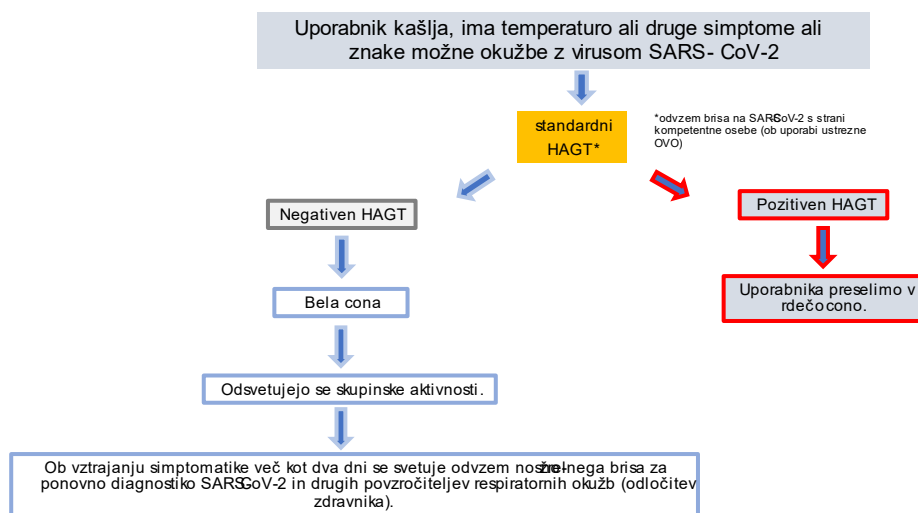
Uporabnik kašlja, ima temperaturo ali druge simptome ali znake možne okužbe z virusom SARS- CoV-2

standardni HAGT*

*odvzem brisa na SARS-CoV-2 s strani kompetentne osebe (ob uporabi ustrezne OVO)

Negativen HAGT

Pozitiven HAGT

Uporabnika preselimo v rdečo cono.

Bela cona

Odsvetujejo se skupinske aktivnosti.

Ob vztrajanju simptomatike več kot dva dni se svetuje odvzem nosno-žrelnega brisa za ponovno diagnostiko SARS-CoV-2 in drugih povzročiteljev respiratornih okužb (odločitev zdravnika).